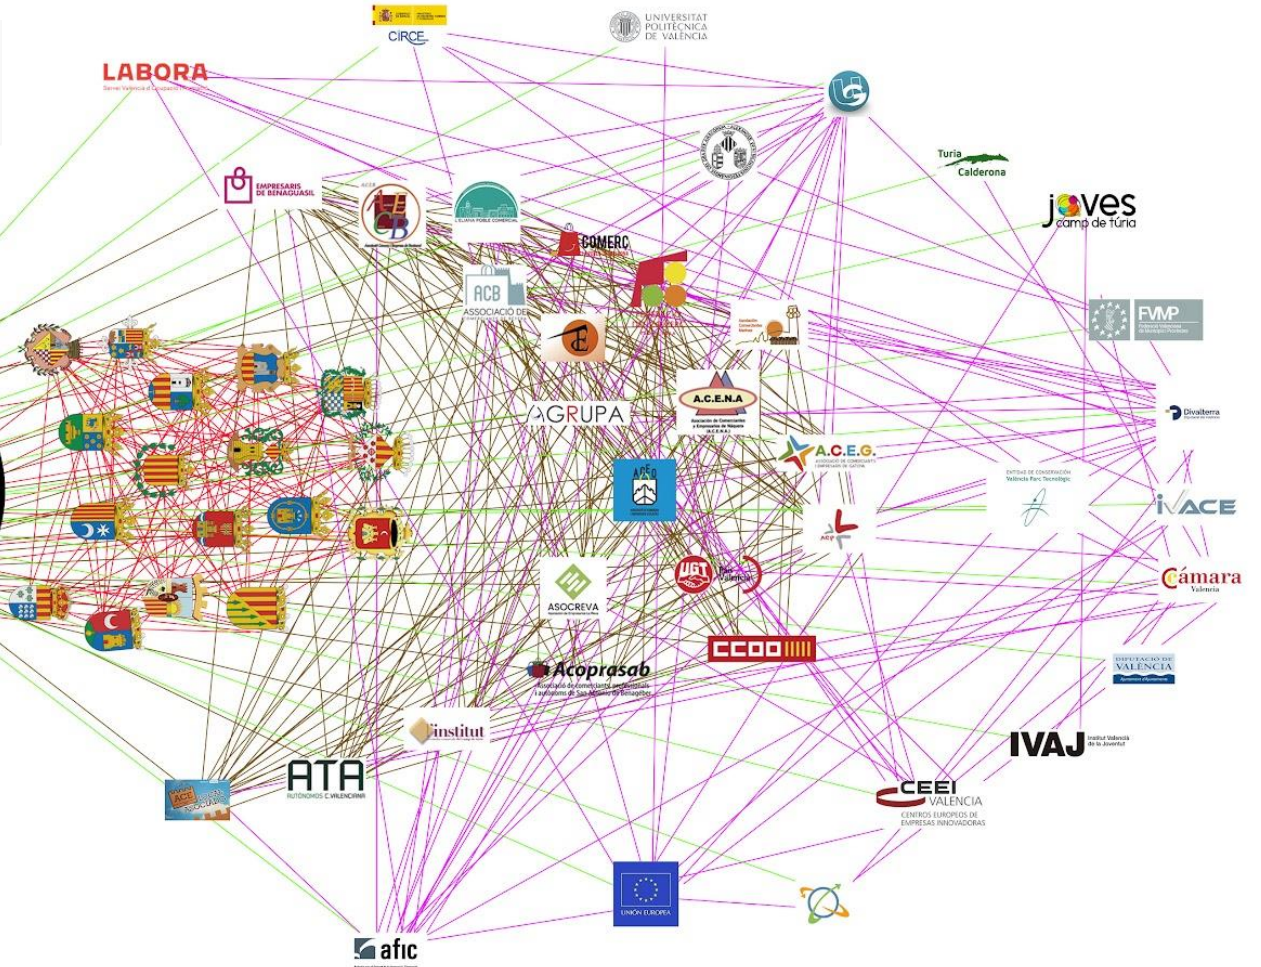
CIRCE

UNIVERSITAT POLITÈCNICA DE VALÈNCIA

LABORA
Servei Valencià d'Ocupació i Formació

Turia Calderona

joves camp de túria

EMPRESARIS DE BENAGUASIL

ACB

L'ELIANA POBLE COMERCIAL

COMERC

ACB ASSOCIACIÓ DE

FVMP Federació Valenciana de Municipis i Províncies

AGRUPA

A.C.E.N.A
Asociación de Comerciantes y Empresarios de Náquera (A.C.E.N.A)

Divalterra

A.C.E.G.
ASOCIACIÓN DE COMERCIANTES Y EMPRESARIOS DE GÁTOVA

ENTIDAD DE CONSERVACIÓN
València Parc Tecnològic

IVACE

ACP

Cámara Valencia

UGT

ASOCREVA

CCOO

DIPUTACIÓ DE VALÈNCIA

Acoprasab
Associació de comerciants, professionals i autònoms de San Antonio de Benagéber

institut

IVAJ Institut Valencià de la Joventut

ACE

ATA AUTÓNOMOS C.VALENCIANA

CEEI VALENCIA
CENTROS EUROPEOS DE EMPRESAS INNOVADORAS

UNIÓN EUROPEA

afic